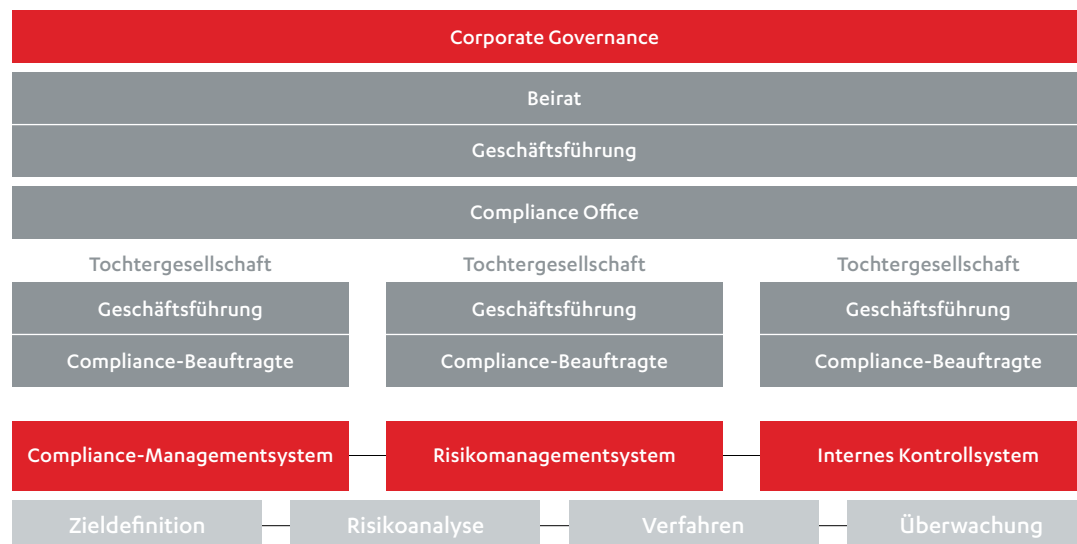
Corporate Governance

Beirat

Geschäftsführung

Compliance Office

Tochtergesellschaft

Geschäftsführung

Compliance-Beauftragte

Tochtergesellschaft

Geschäftsführung

Compliance-Beauftragte

Tochtergesellschaft

Geschäftsführung

Compliance-Beauftragte

Compliance-Managementsystem

Risikomanagementsystem

Internes Kontrollsystem

Zieldefinition

Risikoanalyse

Verfahren

Überwachung